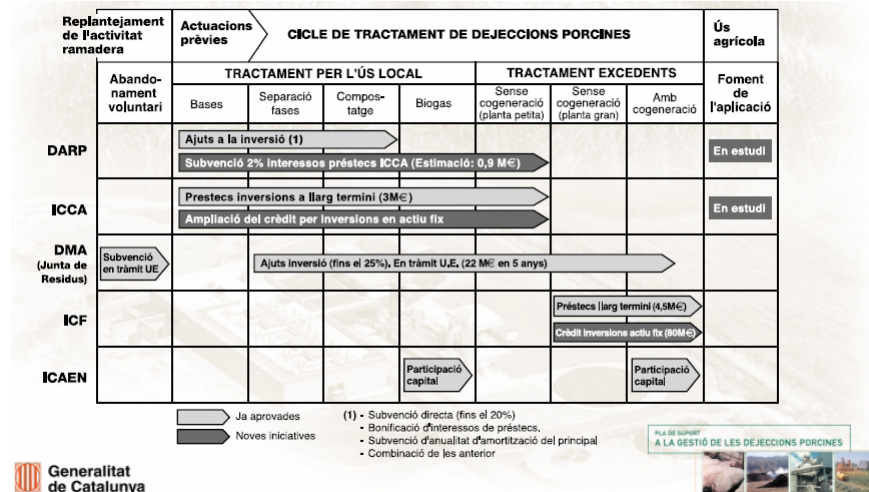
| Replantejament de l'activitat ramadera | Actuacions prèvies | CICLE DE TRACTAMENT DE DEJECCIONS PORCINES | | | | | | | Ús agrícola |
|---|---|---|---|---|---|---|---|---|---|
| | Abandonament voluntari | TRACTAMENT PER L'ÚS LOCAL | | | | TRACTAMENT EXCEDENTS | | | Foment de l'aplicació |
| | | Bases | Separació fases | Compostatge | Biogas | Sense cogeneració (planta petita) | Sense cogeneració (planta gran) | Amb cogeneració | |
| DARP | | Ajuts a la inversió (1) / Subvenció 2% interessos préstecs ICCA (Estimació: 0,9 M€) | | | | | | | En estudi |
| ICCA | | Prestecs inversions a llarg termini (3M€) / Ampliació del crèdit per inversions en actiu fix | | | | | | | En estudi |
| DMA (Junta de Residus) | Subvenció en tràmit UE | | Ajuts inversió (fins el 25%). En tràmit U.E. (22 M€ en 5 anys) | | | | | | |
| ICF | | | | | | | Préstecs llarg termini (4,5M€) / Crèdit inversions actiu fix (80M€) | | |
| ICAEN | | | | | Participació capital | | | Participació capital | |

Ja aprovades
Noves iniciatives

(1) - Subvenció directa (fins el 20%)
- Bonificació d'interessos de préstecs.
- Subvenció d'anualitat d'amortització del principal
- Combinació de les anterior

PLA DE SUPORT
A LA GESTIÓ DE LES DEJECCIONS PORCINES

Generalitat de Catalunya